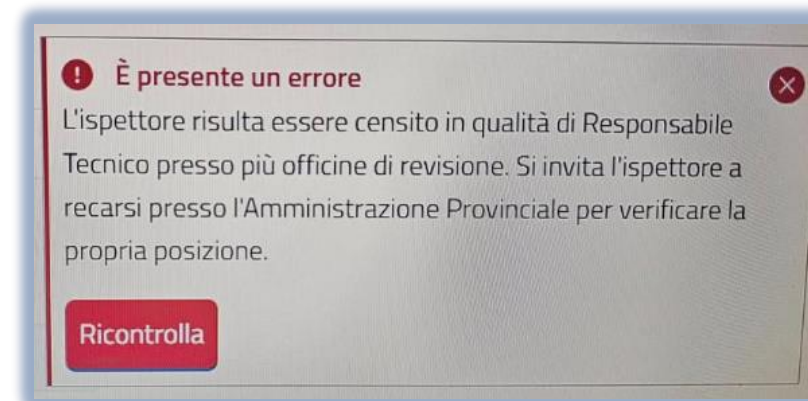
È presente un errore
L'ispettore risulta essere censito in qualità di Responsabile Tecnico presso più officine di revisione. Si invita l'ispettore a recarsi presso l'Amministrazione Provinciale per verificare la propria posizione.

Ricontrolla